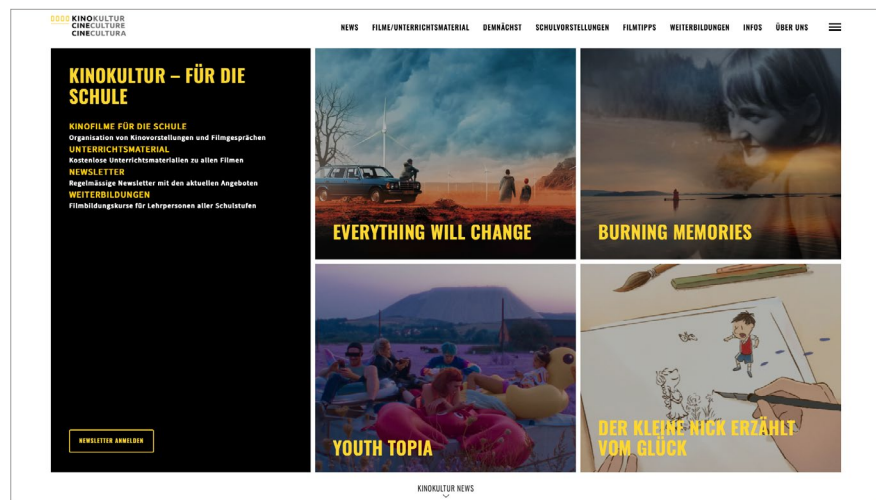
KINOKULTUR
CINECULTURE
CINECULTURA

NEWS FILME/UNTERRICHTSMATERIAL DEMNÄCHST SCHULVORSTELLUNGEN FILMTIPPS WEITERBILDUNGEN INFOS ÜBER UNS

KINOKULTUR – FÜR DIE SCHULE

KINOFILME FÜR DIE SCHULE
Organisation von Kinovorstellungen und Filmgesprächen
UNTERRICHTSMATERIAL
Kostenlose Unterrichtsmaterialien zu allen Filmen
NEWSLETTER
Regelmässige Newsletter mit den aktuellen Angeboten
WEITERBILDUNGEN
Filmbildungskurse für Lehrpersonen aller Schulstufen

NEWSLETTER ANMELDEN

EVERYTHING WILL CHANGE

BURNING MEMORIES

YOUTH TOPIA

DER KLEINE NICK ERZÄHLT VOM GLÜCK

KINOKULTUR NEWS